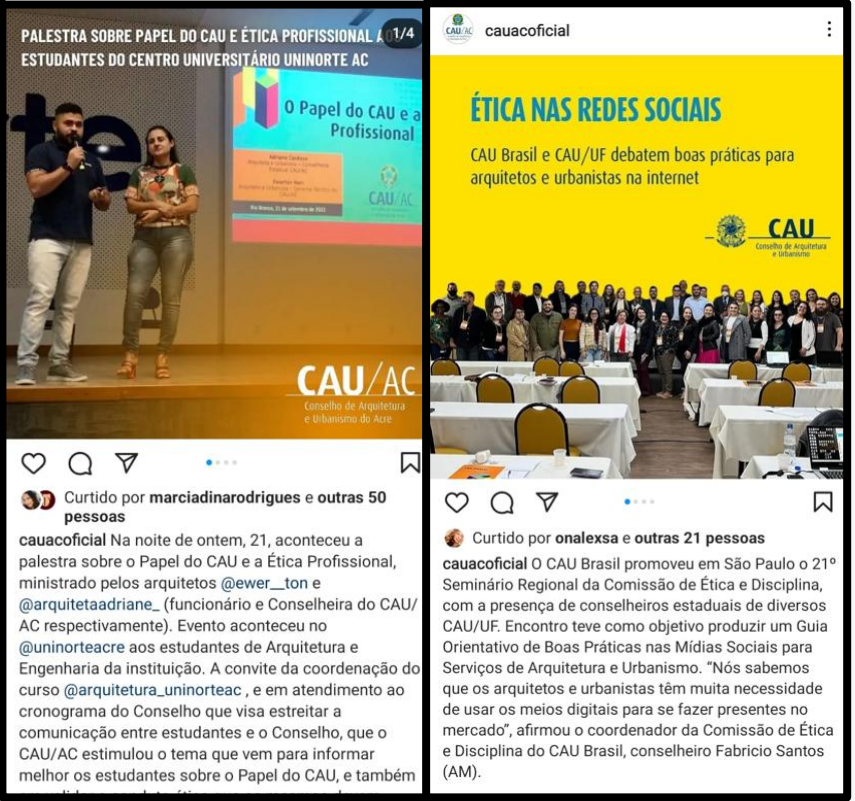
PALESTRA SOBRE PAPEL DO CAU E ÉTICA PROFISSIONAL A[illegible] ESTUDANTES DO CENTRO UNIVERSITÁRIO UNINORTE AC

1/4

O Papel do CAU e a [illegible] Profissional

CAU/AC

Rio Branco, 21 de setembro de 2022

CAU/AC
Conselho de Arquitetura e Urbanismo do Acre

Curtido por marciadinarodrigues e outras 50 pessoas

cauacoficial Na noite de ontem, 21, aconteceu a palestra sobre o Papel do CAU e a Ética Profissional, ministrado pelos arquitetos @ewer__ton e @arquitetaadriane_ (funcionário e Conselheira do CAU/AC respectivamente). Evento aconteceu no @uninorteacre aos estudantes de Arquitetura e Engenharia da instituição. A convite da coordenação do curso @arquitetura_uninorteac , e em atendimento ao cronograma do Conselho que visa estreitar a comunicação entre estudantes e o Conselho, que o CAU/AC estimulou o tema que vem para informar melhor os estudantes sobre o Papel do CAU, e também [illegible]

cauacoficial

ÉTICA NAS REDES SOCIAIS

CAU Brasil e CAU/UF debatem boas práticas para arquitetos e urbanistas na internet

CAU
Conselho de Arquitetura e Urbanismo

Curtido por onalexsa e outras 21 pessoas

cauacoficial O CAU Brasil promoveu em São Paulo o 21º Seminário Regional da Comissão de Ética e Disciplina, com a presença de conselheiros estaduais de diversos CAU/UF. Encontro teve como objetivo produzir um Guia Orientativo de Boas Práticas nas Mídias Sociais para Serviços de Arquitetura e Urbanismo. “Nós sabemos que os arquitetos e urbanistas têm muita necessidade de usar os meios digitais para se fazer presentes no mercado”, afirmou o coordenador da Comissão de Ética e Disciplina do CAU Brasil, conselheiro Fabricio Santos (AM).